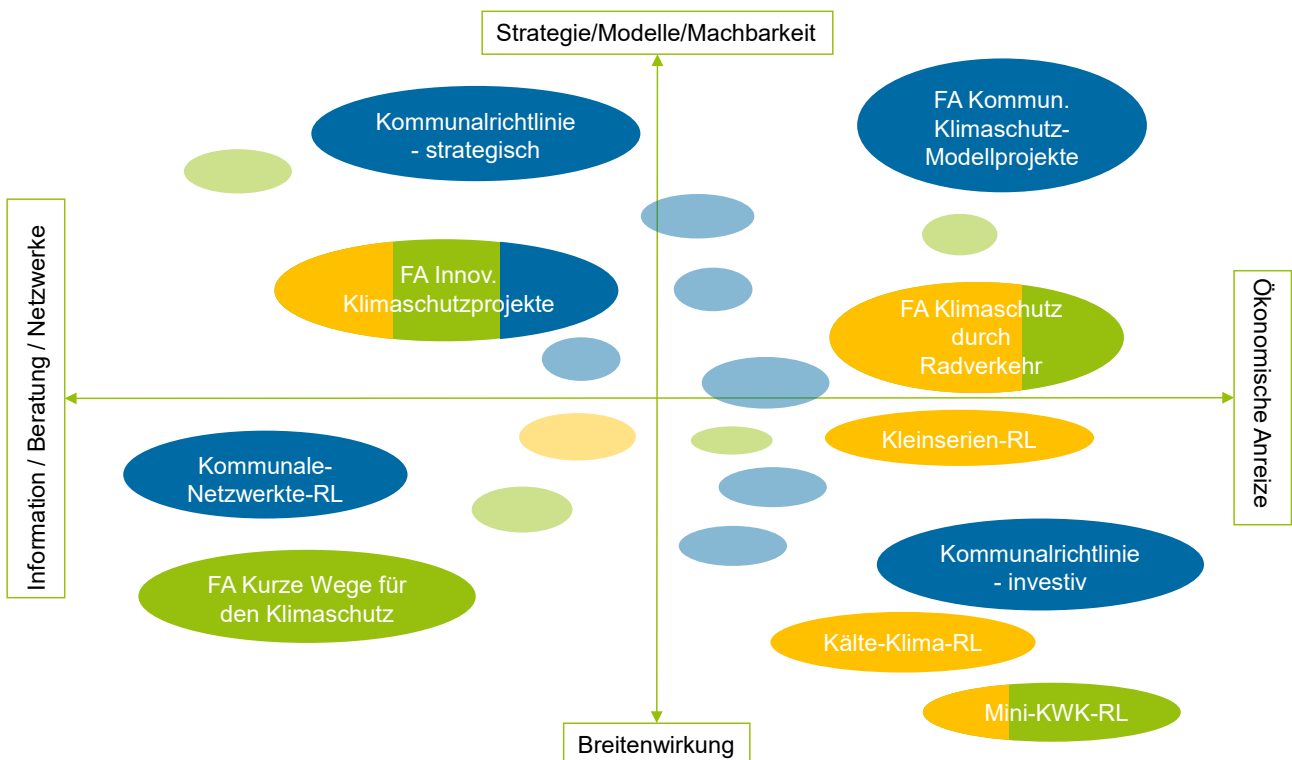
Strategie/Modelle/Machbarkeit

Kommunalrichtlinie - strategisch

FA Kommun. Klimaschutz-Modellprojekte

Information / Beratung / Netzwerke

FA Innov. Klimaschutzprojekte

Ökonomische Anreize

FA Klimaschutz durch Radverkehr

Kleinserien-RL

Kommunale-Netzwerkte-RL

Kommunalrichtlinie - investiv

FA Kurze Wege für den Klimaschutz

Kälte-Klima-RL

Mini-KWK-RL

Breitenwirkung